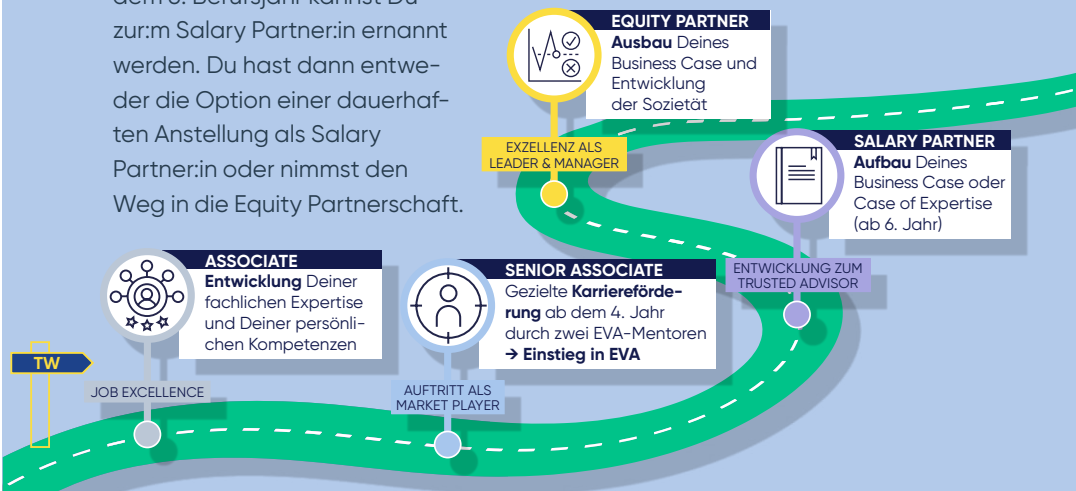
dem 6. Berufsjahr kannst Du zur:m Salary Partner:in ernannt werden. Du hast dann entweder die Option einer dauerhaften Anstellung als Salary Partner:in oder nimmst den Weg in die Equity Partnerschaft.

EQUITY PARTNER
**Ausbau** Deines Business Case und Entwicklung der Sozietät

EXZELLENZ ALS LEADER & MANAGER

SALARY PARTNER
**Aufbau** Deines Business Case oder Case of Expertise (ab 6. Jahr)

ENTWICKLUNG ZUM TRUSTED ADVISOR

ASSOCIATE
**Entwicklung** Deiner fachlichen Expertise und Deiner persönlichen Kompetenzen

SENIOR ASSOCIATE
Gezielte **Karriereförderung** ab dem 4. Jahr durch zwei EVA-Mentoren
**→ Einstieg in EVA**

TW

JOB EXCELLENCE

AUFTRITT ALS MARKET PLAYER